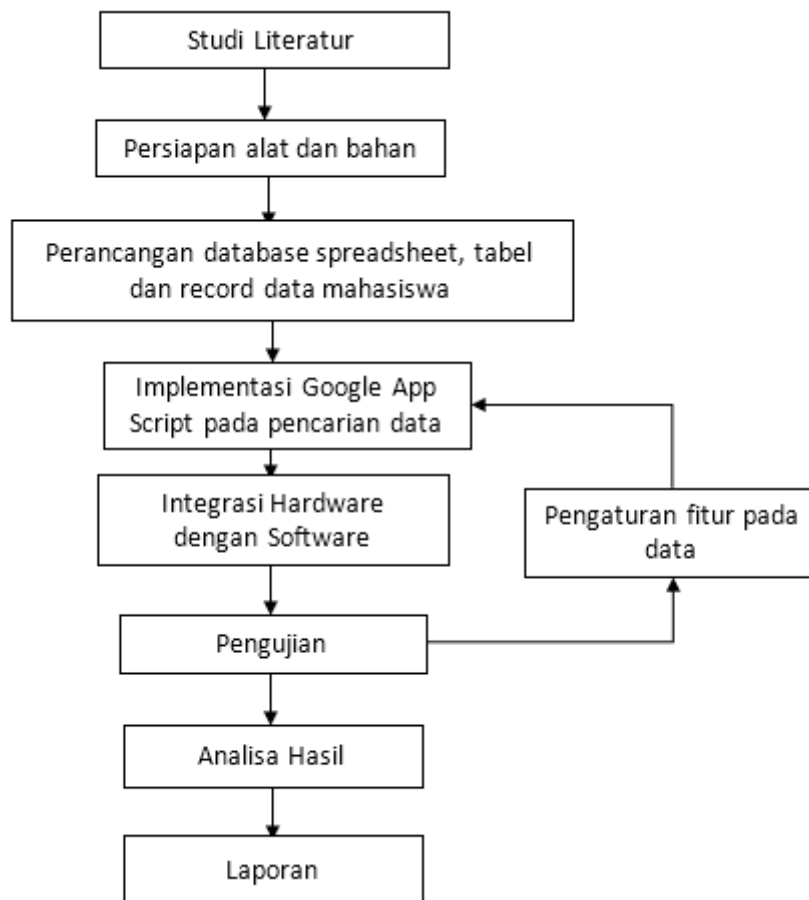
Studi Literatur

Persiapan alat dan bahan

Perancangan database spreadsheet, tabel dan record data mahasiswa

Implementasi Google App Script pada pencarian data

Integrasi Hardware dengan Software

Pengaturan fitur pada data

Pengujian

Analisa Hasil

Laporan